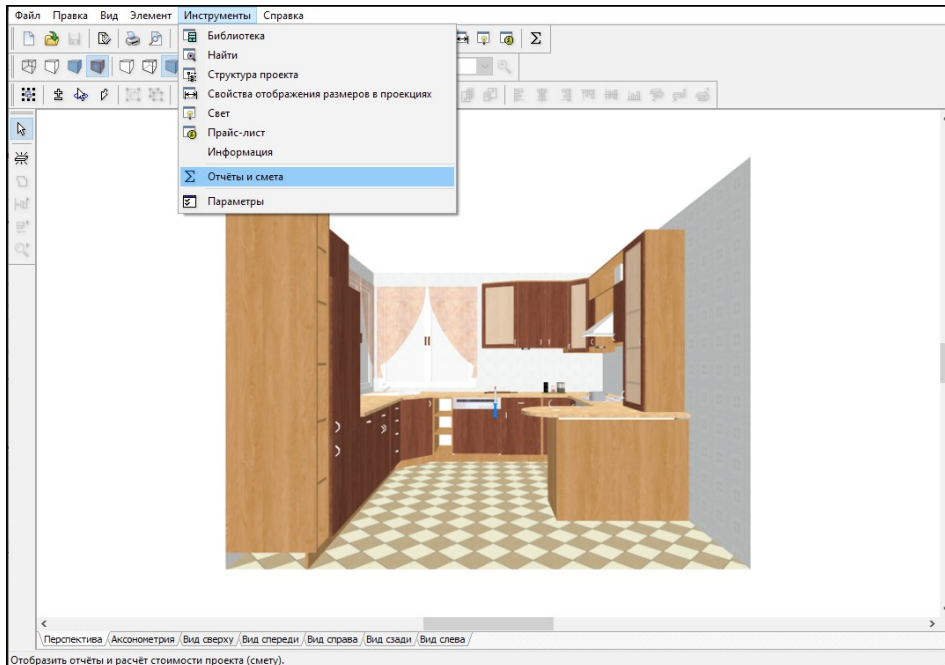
Файл Правка Вид Элемент Инструменты Справка

Библиотека
Найти
Структура проекта
Свойства отображения размеров в проекциях
Свет
Прайс-лист
Информация
Отчёты и смета
Параметры

$\Sigma$

Перспектива Аксонометрия Вид сверху Вид спереди Вид справа Вид сзади Вид слева

Отобразить отчёты и расчёт стоимости проекта (смету).